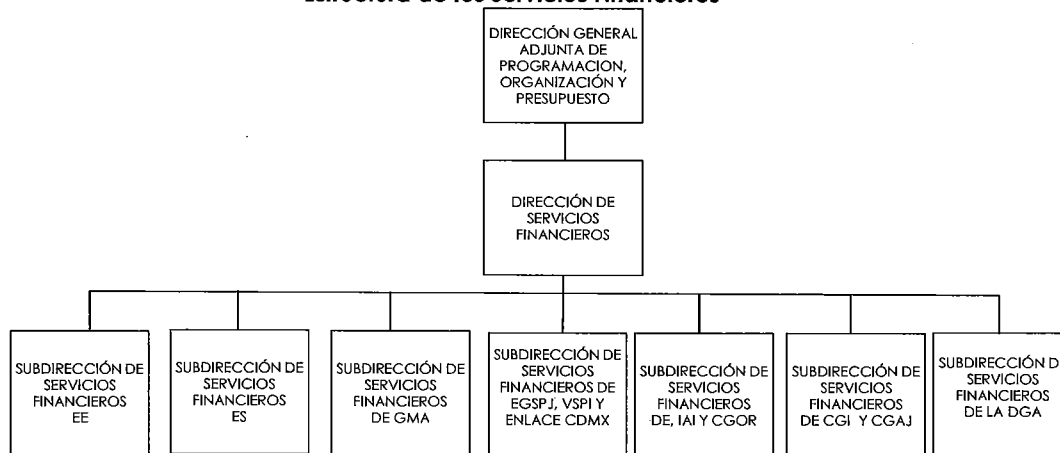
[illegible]

DIRECCIÓN GENERAL ADJUNTA DE PROGRAMACION, ORGANIZACIÓN Y PRESUPUESTO

DIRECCIÓN DE SERVICIOS FINANCIEROS

SUBDIRECCIÓN DE SERVICIOS FINANCIEROS EE

SUBDIRECCIÓN DE SERVICIOS FINANCIEROS ES

SUBDIRECCIÓN DE SERVICIOS FINANCIEROS DE GMA

SUBDIRECCIÓN DE SERVICIOS FINANCIEROS DE EGSPJ, VSPI Y ENLACE CDMX

SUBDIRECCIÓN DE SERVICIOS FINANCIEROS DE, IAI Y CGOR

SUBDIRECCIÓN DE SERVICIOS FINANCIEROS DE CGI Y CGAJ

SUBDIRECCIÓN D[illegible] SERVICIOS FINANCIEROS DE LA DGA